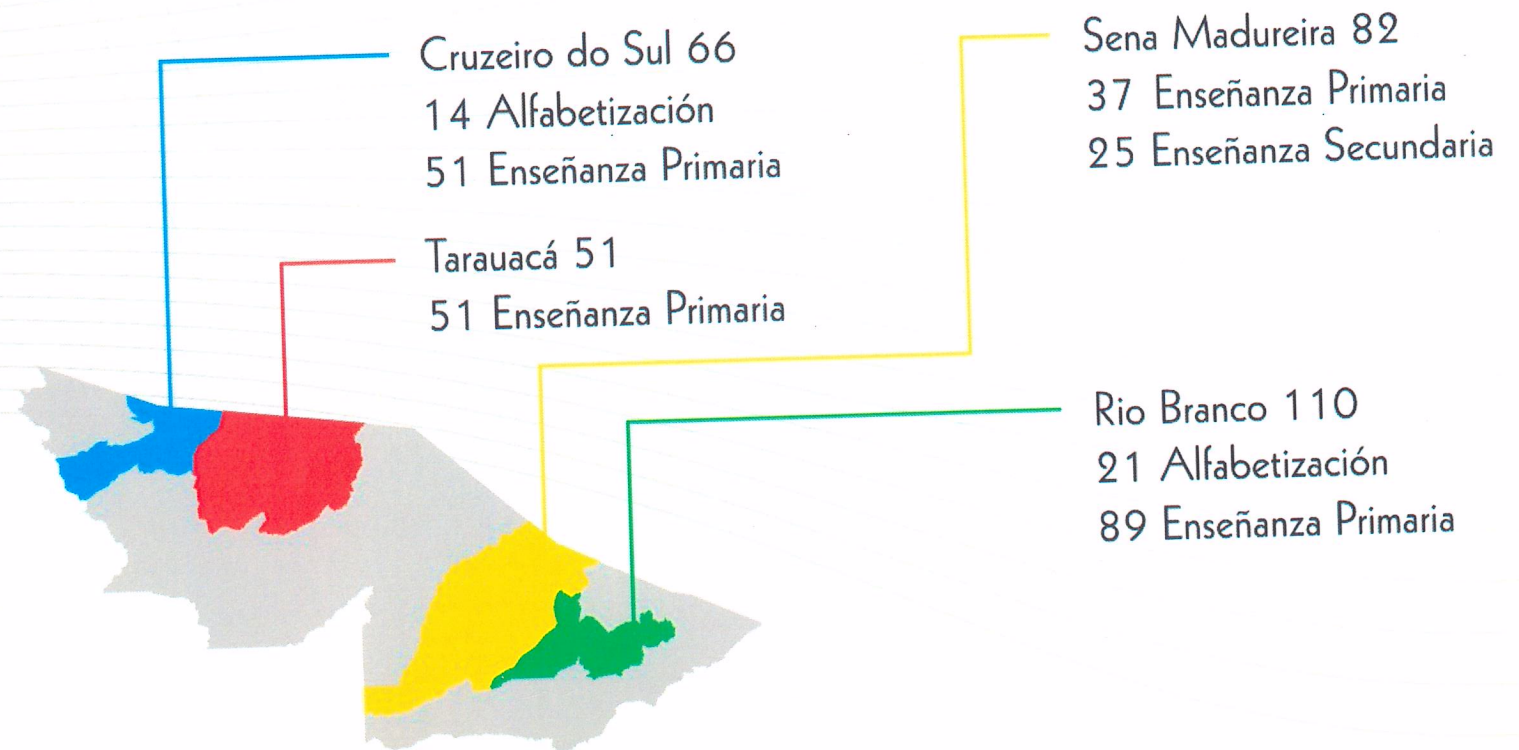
Cruzeiro do Sul 66
14 Alfabetización
51 Enseñanza Primaria

Tarauacá 51
51 Enseñanza Primaria

Sena Madureira 82
37 Enseñanza Primaria
25 Enseñanza Secundaria

Rio Branco 110
21 Alfabetización
89 Enseñanza Primaria